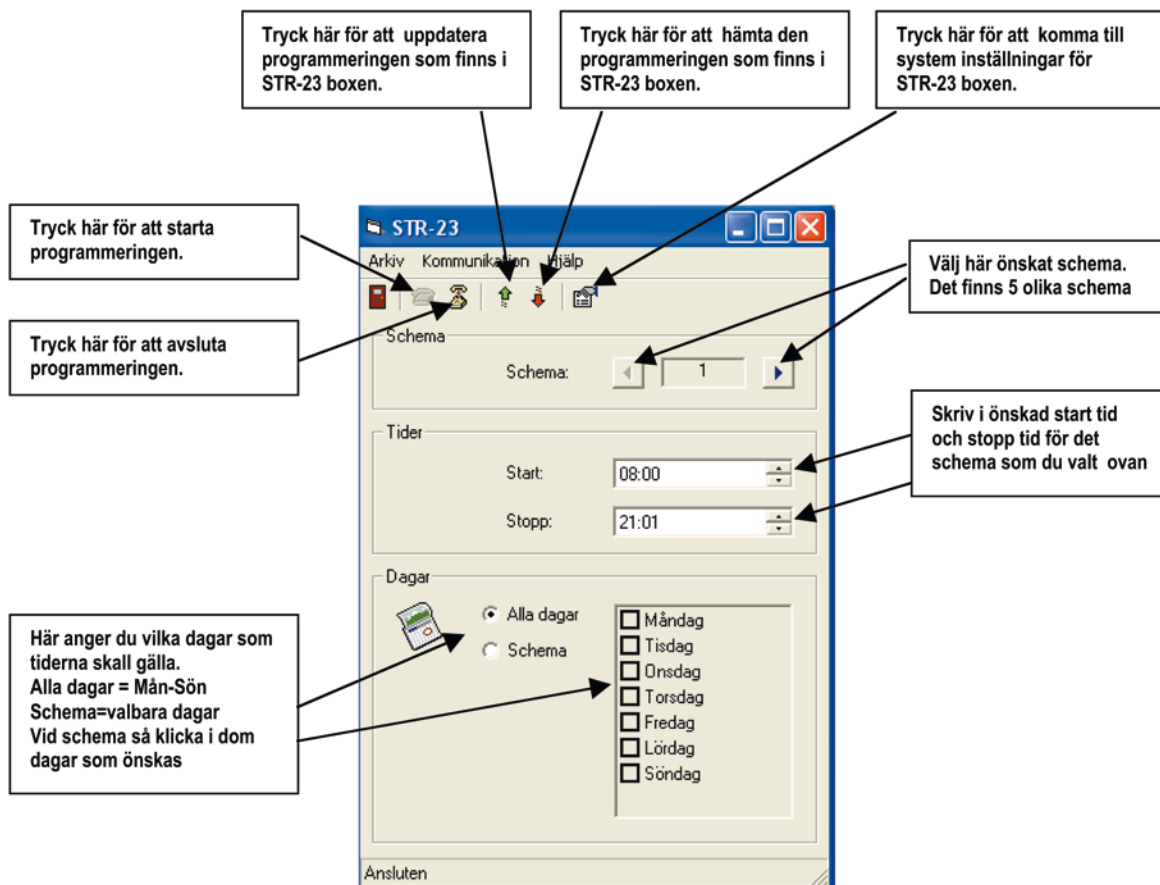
Tryck här för att uppdatera programmeringen som finns i STR-23 boxen.

Tryck här för att hämta den programmeringen som finns i STR-23 boxen.

Tryck här för att komma till system inställningar för STR-23 boxen.

Tryck här för att starta programmeringen.

Tryck här för att avsluta programmeringen.

STR-23

Arkiv Kommunikation Hjälp

Välj här önskat schema. Det finns 5 olika schema

Schema

Schema: 1

Skriv i önskad start tid och stopp tid för det schema som du valt ovan

Tider

Start: 08:00

Stopp: 21:01

Dagar

Alla dagar

Schema

Måndag
Tisdag
Onsdag
Torsdag
Fredag
Lördag
Söndag

Här anger du vilka dagar som tiderna skall gälla.
Alla dagar = Mån-Sön
Schema=valbara dagar
Vid schema så klicka i dom dagar som önskas

Ansluten